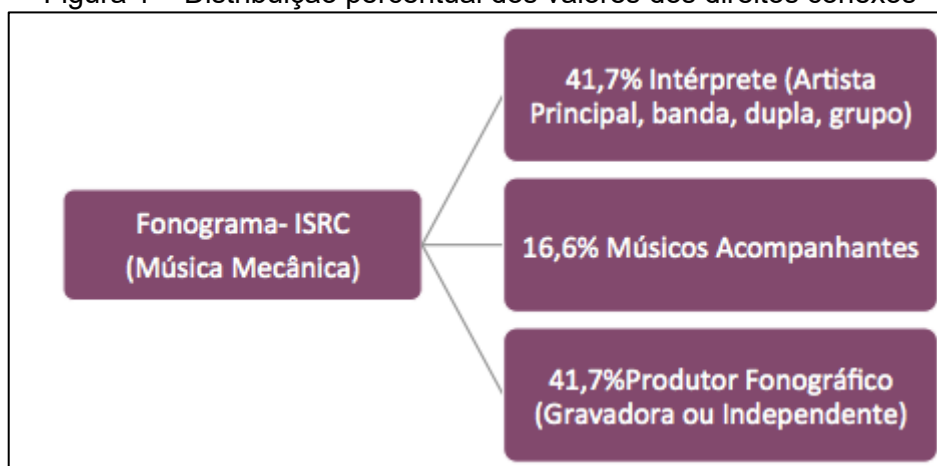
Figura 1 – Distribuição percentual dos valores dos direitos conexos

Fonograma- ISRC (Música Mecânica)

41,7% Intérprete (Artista Principal, banda, dupla, grupo)

16,6% Músicos Acompanhantes

41,7%Produtor Fonográfico (Gravadora ou Independente)